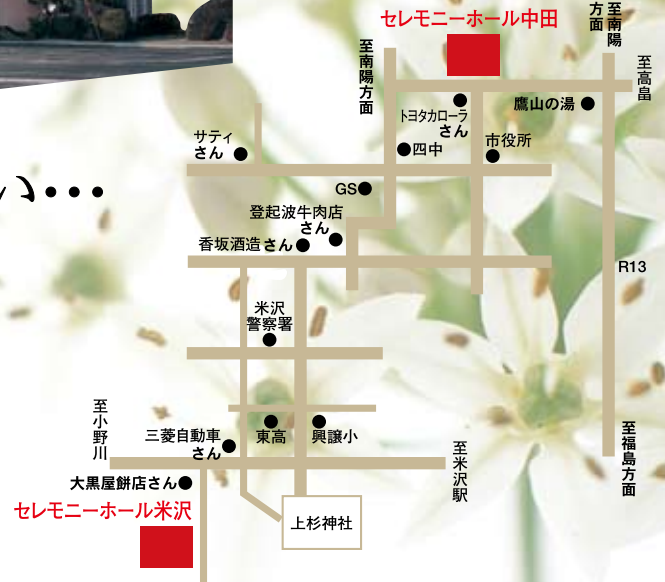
ん…

セレモニーホール中田

至南陽方面

至南陽方面

至高畠

トヨタカローラさん

鷹山の湯

サティさん

四中

市役所

GS

登起波牛肉店さん

香坂酒造さん

R13

米沢警察署

至小野川

三菱自動車さん

東高

興譲小

至米沢駅

至福島方面

大黒屋餅店さん

セレモニーホール米沢

上杉神社